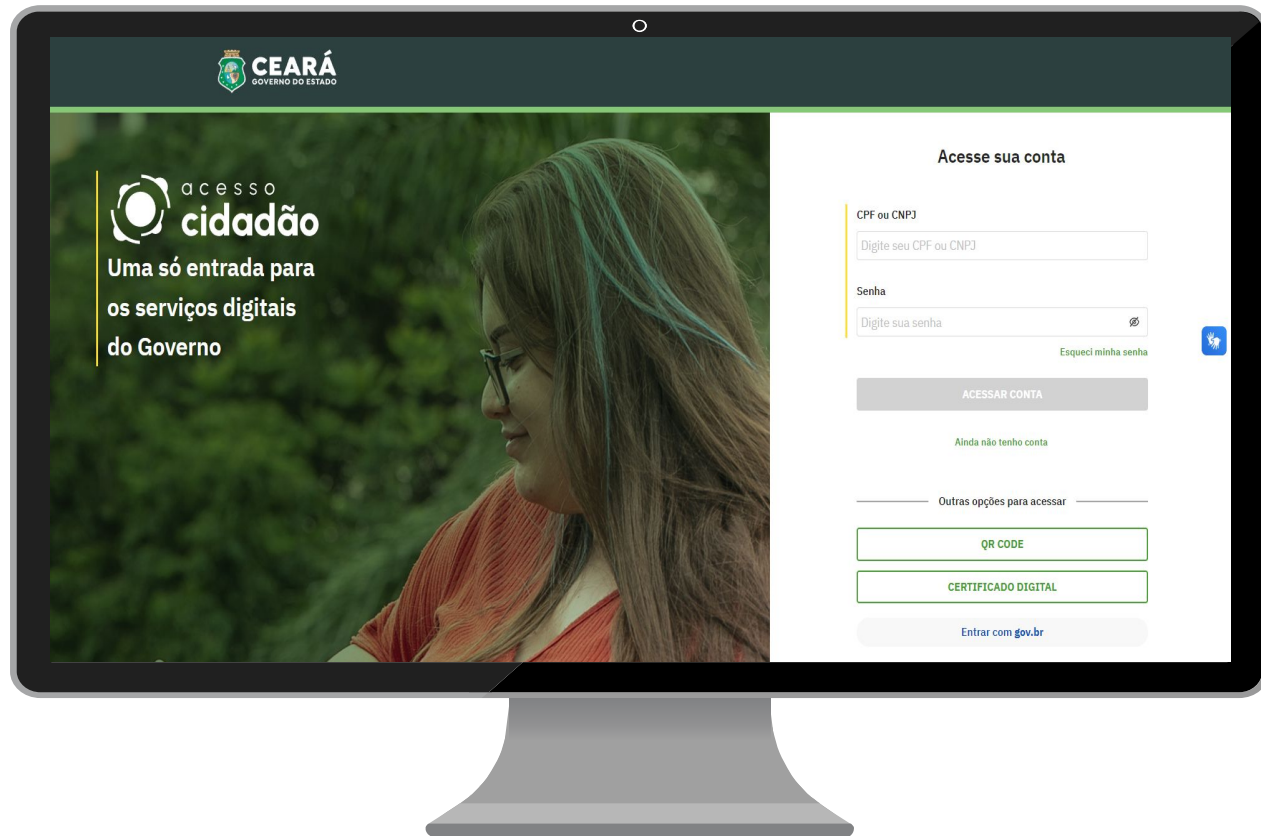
CEARÁ
GOVERNO DO ESTADO

acesso
cidadão
Uma só entrada para os serviços digitais do Governo

Acesse sua conta

CPF ou CNPJ
Digite seu CPF ou CNPJ

Senha
Digite sua senha

Esqueci minha senha

ACESSAR CONTA

Ainda não tenho conta

Outras opções para acessar

QR CODE

CERTIFICADO DIGITAL

Entrar com gov.br